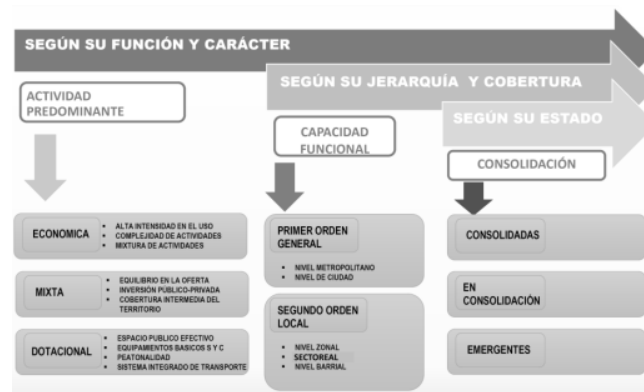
SEGÚN SU FUNCIÓN Y CARÁCTER

SEGÚN SU JERARQUÍA Y COBERTURA

SEGÚN SU ESTADO

ACTIVIDAD PREDOMINANTE

CAPACIDAD FUNCIONAL

CONSOLIDACIÓN

ECONOMICA
- ALTA INTENSIDAD EN EL USO
- COMPLEJIDAD DE ACTIVIDADES
- MIXTURA DE ACTIVIDADES

MIXTA
- EQUILIBRIO EN LA OFERTA
- INVERSIÓN PUBLICO-PRIVADA
- COBERTURA INTERMEDIA DEL TERRITORIO

DOTACIONAL
- ESPACIO PUBLICO EFECTIVO
- EQUIPAMIENTOS BASICOS S Y C
- PEATONALIDAD
- SISTEMA INTEGRADO DE TRANSPORTE

PRIMER ORDEN GENERAL
- NIVEL METROPOLITANO
- NIVEL DE CIUDAD

SEGUNDO ORDEN LOCAL
- NIVEL ZONAL
- SECTOREAL
- NIVEL BARRIAL

CONSOLIDADAS

EN CONSOLIDACIÓN

EMERGENTES